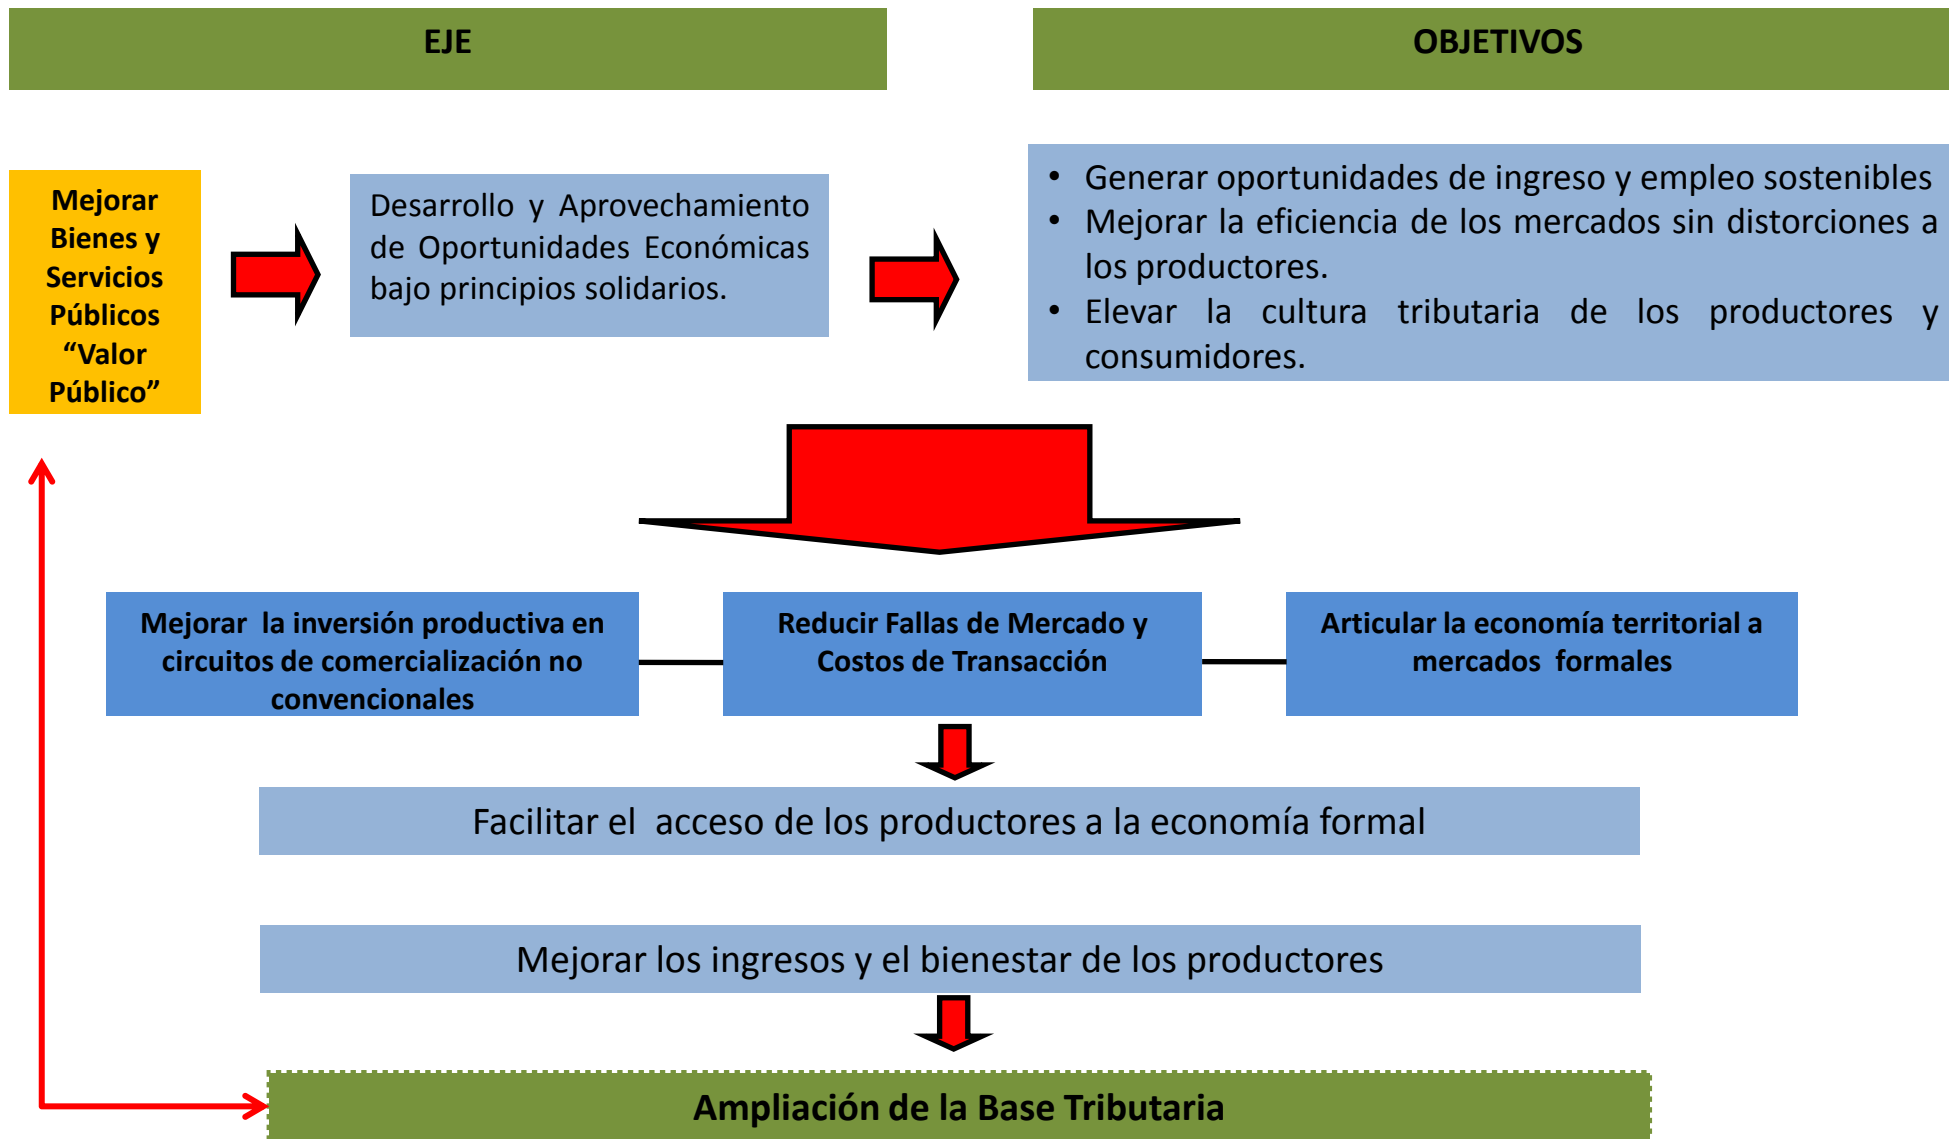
EJE

OBJETIVOS

Mejorar Bienes y Servicios Públicos “Valor Público”

Desarrollo y Aprovechamiento de Oportunidades Económicas bajo principios solidarios.

- Generar oportunidades de ingreso y empleo sostenibles
- Mejorar la eficiencia de los mercados sin distorciones a los productores.
- Elevar la cultura tributaria de los productores y consumidores.

Mejorar la inversión productiva en circuitos de comercialización no convencionales

Reducir Fallas de Mercado y Costos de Transacción

Articular la economía territorial a mercados formales

Facilitar el acceso de los productores a la economía formal

Mejorar los ingresos y el bienestar de los productores

Ampliación de la Base Tributaria